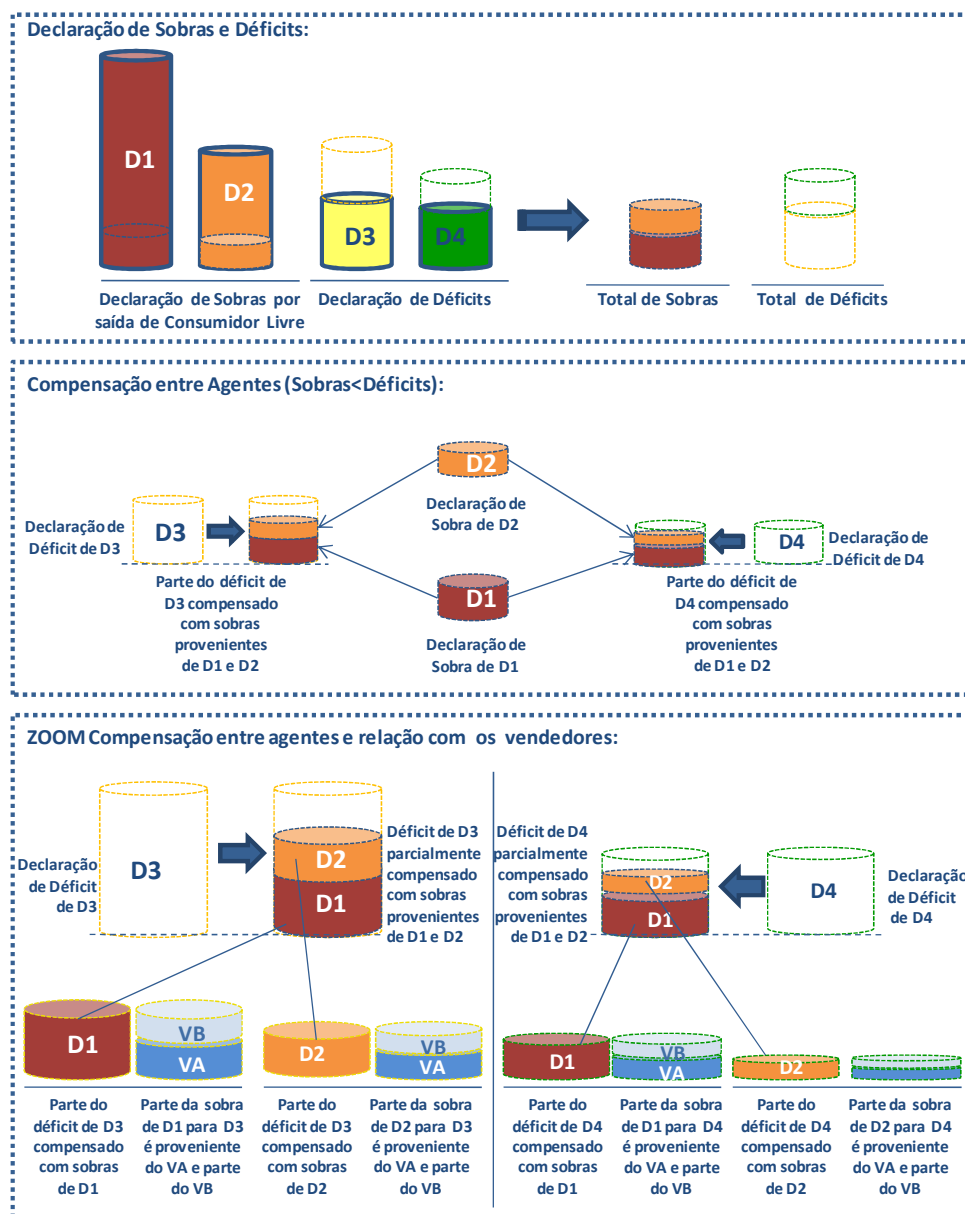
Declaração de Sobras e Déficits:

D1

D2

D3

D4

Declaração de Sobras por saída de Consumidor Livre

Declaração de Déficits

Total de Sobras

Total de Déficits

Compensação entre Agentes (Sobras<Déficits):

Declaração de Déficit de D3

D3

D2

Declaração de Sobra de D2

D4

Declaração de Déficit de D4

Parte do déficit de D3 compensado com sobras provenientes de D1 e D2

D1

Declaração de Sobra de D1

Parte do déficit de D4 compensado com sobras provenientes de D1 e D2

ZOOM Compensação entre agentes e relação com os vendedores:

Declaração de Déficit de D3

D3

D2

D1

Déficit de D3 parcialmente compensado com sobras provenientes de D1 e D2

Déficit de D4 parcialmente compensado com sobras provenientes de D1 e D2

D2

D1

D4

Declaraçã de Déficit de D4

D1

VB

VA

D2

VB

VA

D1

VB

VA

D2

Parte do déficit de D3 compensado com sobras de D1

Parte da sobra de D1 para D3 é proveniente do VA e parte do VB

Parte do déficit de D3 compensado com sobras de D2

Parte da sobra de D2 para D3 é proveniente do VA e parte do VB

Parte do déficit de D4 compensado com sobras de D1

Parte da sobra de D1 para D4 é proveniente do VA e parte do VB

Parte do déficit de D4 compensado com sobras de D2

Parte da sobra de D2 para D4 é proveniente do VA e parte do VB